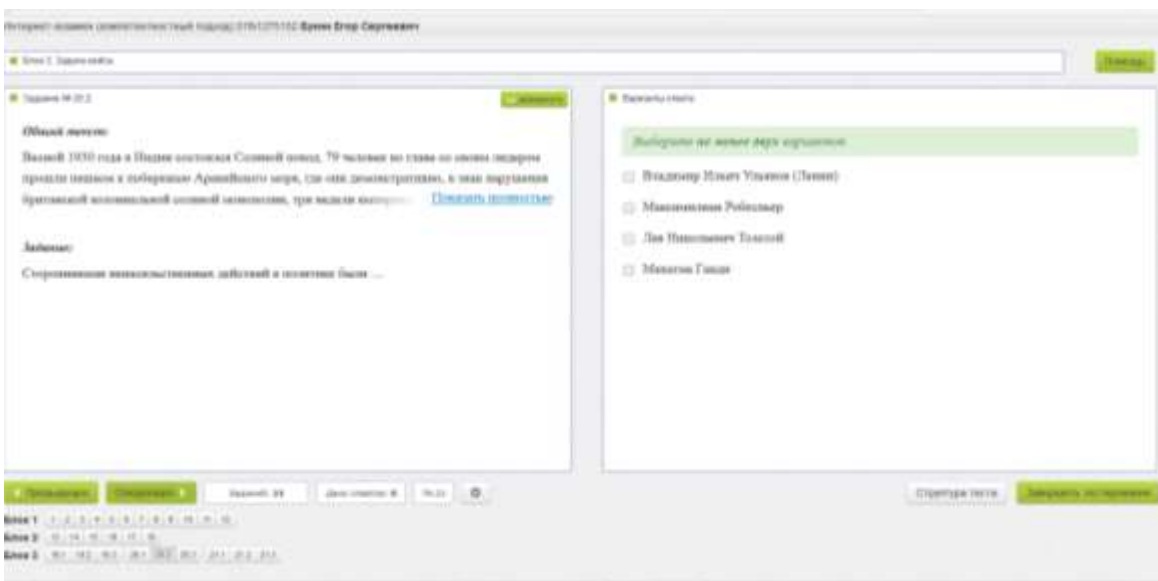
Интернет-экзамен (компетентностный подход) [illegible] Еремин Егор Сергеевич

Блок 3. Задачи-кейсы

Помощь

Задание № 20.2

Общий текст:

Весной 1930 года в Индии состоялся Соляной поход. 79 человек во главе со своим лидером прошли пешком к побережью Аравийского моря, где они демонстративно, в знак нарушения британской колониальной соляной монополии, три недели выпари... Показать полностью

Задание:

Сторонниками ненасильственных действий в политике были ...

Варианты ответа

Выберите не менее двух вариантов

Владимир Ильич Ульянов (Ленин)

Максимилиан Робеспьер

Лев Николаевич Толстой

Махатма Ганди

Предыдущее Следующее Заданий: 24 Дано ответов: 8 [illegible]

Структура теста Завершить тестирование

Блок 1 1 2 3 4 5 6 7 8 9 10 11 12
Блок 2 13 14 15 16 17 18
Блок 3 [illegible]